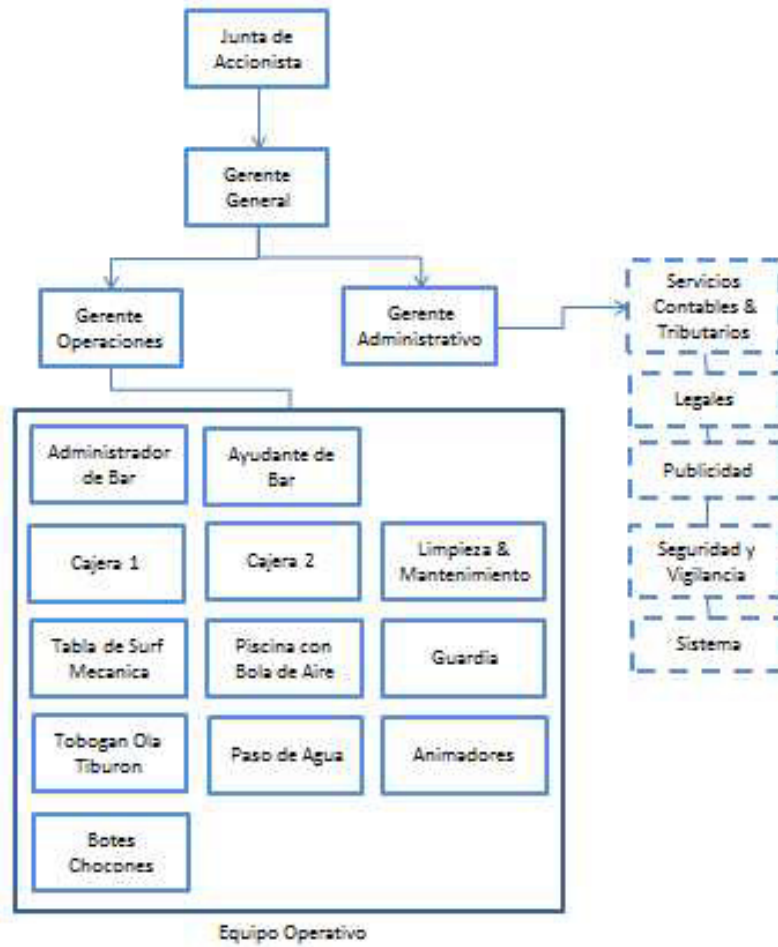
Junta de Accionista

Gerente General

Gerente Operaciones

Gerente Administrativo

Servicios Contables & Tributarios

Legales

Publicidad

Seguridad y Vigilancia

Sistema

Administrador de Bar

Ayudante de Bar

Cajera 1

Cajera 2

Limpieza & Mantenimiento

Tabla de Surf Mecanica

Piscina con Bola de Aire

Guardia

Tobogan Ola Tiburon

Paso de Agua

Animadores

Botes Chocones

Equipo Operativo